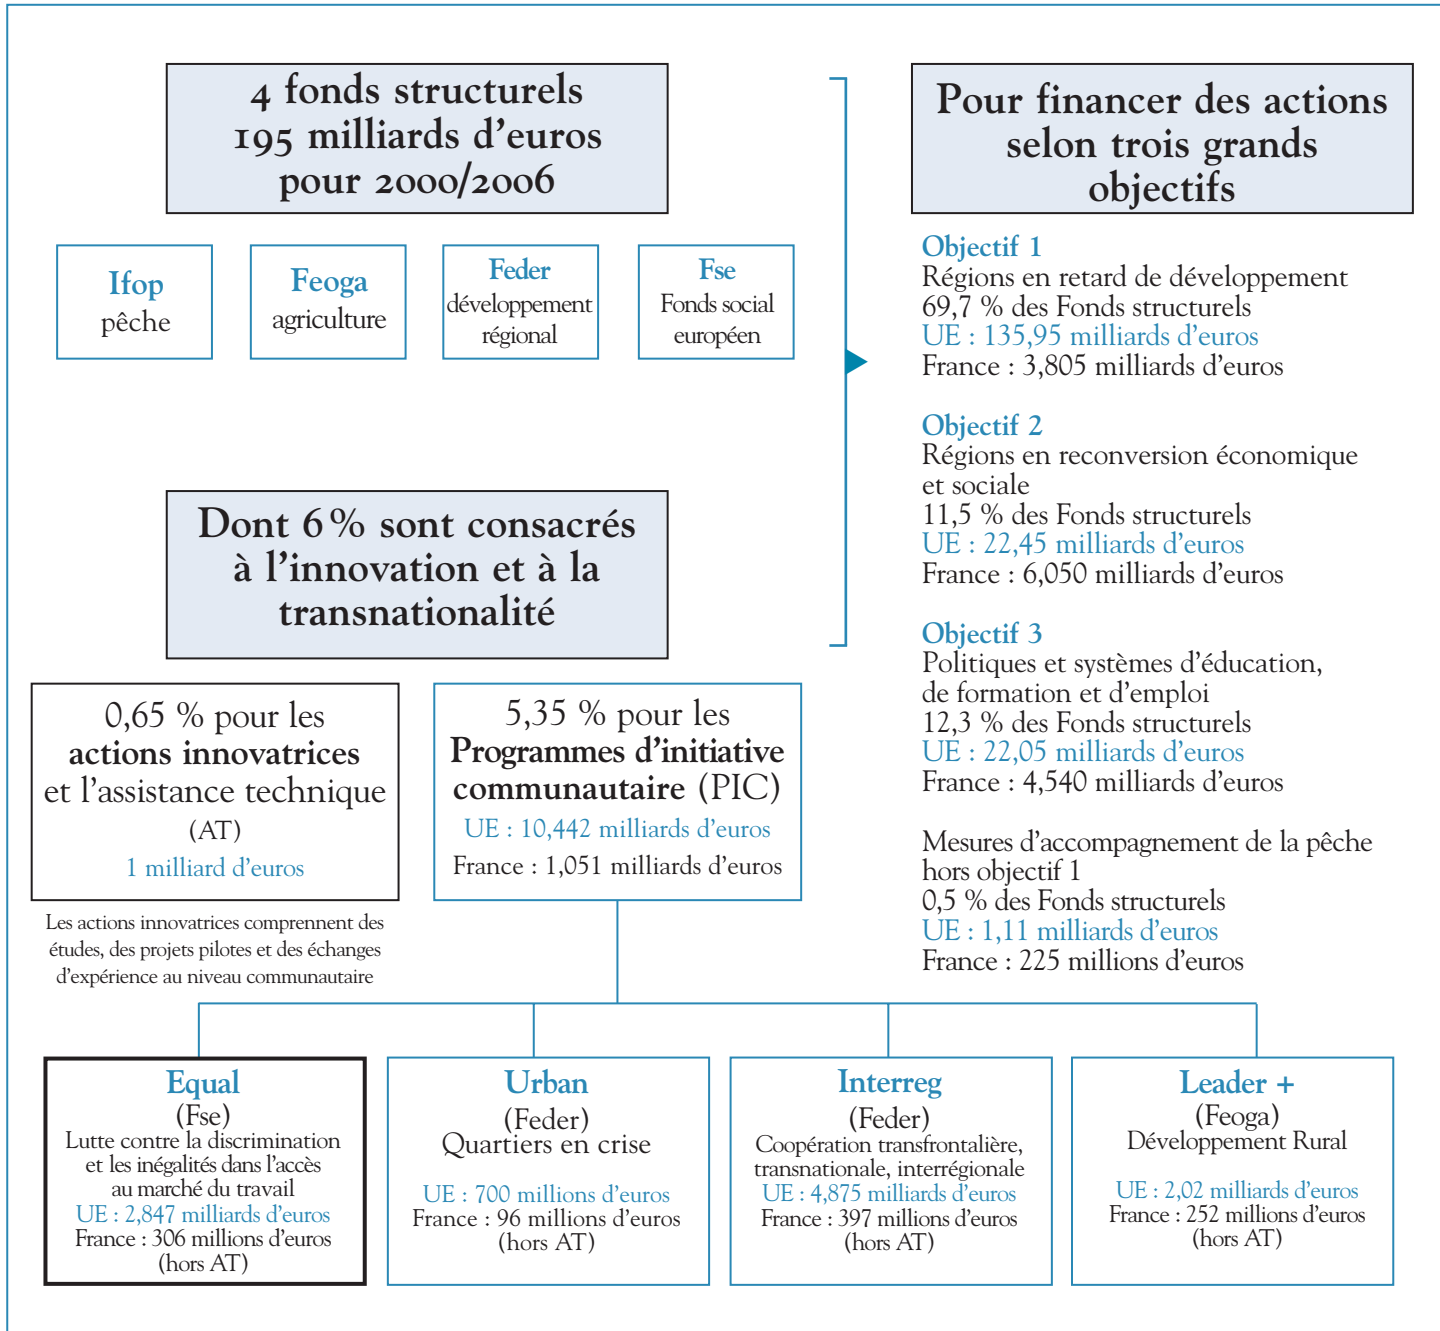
4 fonds structurels
195 milliards d'euros
pour 2000/2006

Ifop
pêche

Feoga
agriculture

Feder
développement régional

Fse
Fonds social européen

Dont 6 % sont consacrés à l'innovation et à la transnationalité

0,65 % pour les actions innovatrices et l'assistance technique (AT)
1 milliard d'euros

Les actions innovatrices comprennent des études, des projets pilotes et des échanges d'expérience au niveau communautaire

5,35 % pour les Programmes d'initiative communautaire (PIC)
UE : 10,442 milliards d'euros
France : 1,051 milliards d'euros

Pour financer des actions selon trois grands objectifs

Objectif 1
Régions en retard de développement
69,7 % des Fonds structurels
UE : 135,95 milliards d'euros
France : 3,805 milliards d'euros

Objectif 2
Régions en reconversion économique et sociale
11,5 % des Fonds structurels
UE : 22,45 milliards d'euros
France : 6,050 milliards d'euros

Objectif 3
Politiques et systèmes d'éducation, de formation et d'emploi
12,3 % des Fonds structurels
UE : 22,05 milliards d'euros
France : 4,540 milliards d'euros

Mesures d'accompagnement de la pêche hors objectif 1
0,5 % des Fonds structurels
UE : 1,11 milliards d'euros
France : 225 millions d'euros

Equal
(Fse)
Lutte contre la discrimination et les inégalités dans l'accès au marché du travail
UE : 2,847 milliards d'euros
France : 306 millions d'euros (hors AT)

Urban
(Feder)
Quartiers en crise
UE : 700 millions d'euros
France : 96 millions d'euros (hors AT)

Interreg
(Feder)
Coopération transfrontalière, transnationale, interrégionale
UE : 4,875 milliards d'euros
France : 397 millions d'euros (hors AT)

Leader +
(Feoga)
Développement Rural
UE : 2,02 milliards d'euros
France : 252 millions d'euros (hors AT)